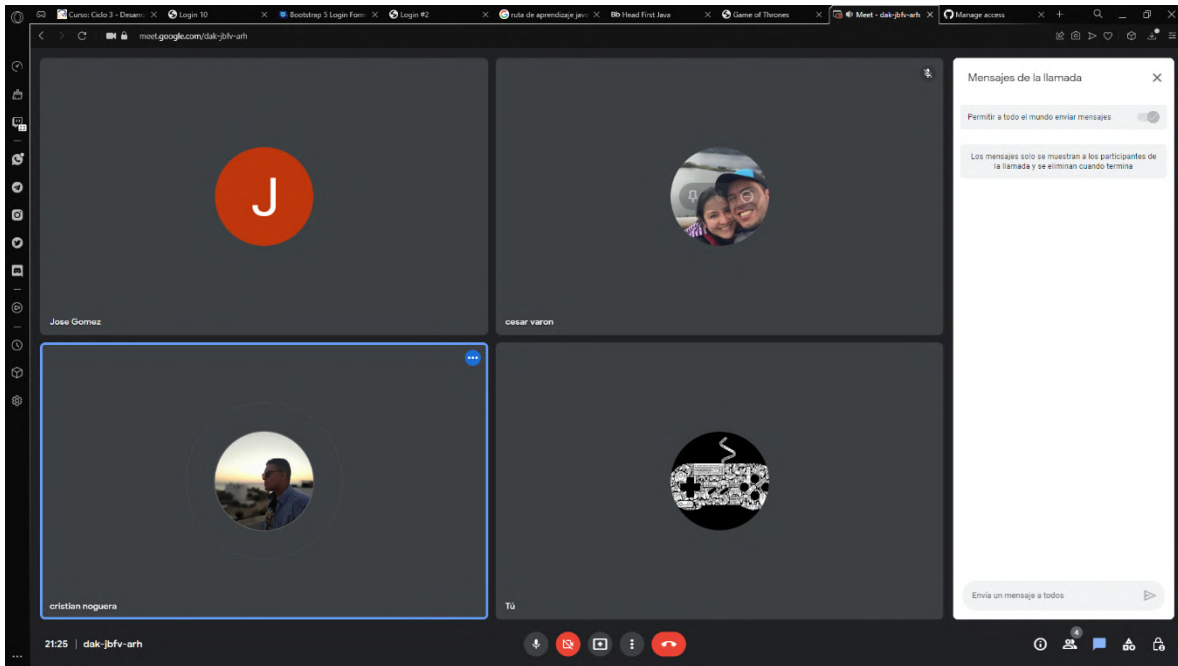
Curso: Ciclo 3 - Desarro
Login 10
Bootstrap 5 Login Form
Login #2
ruta de aprendizaje java
Head First Java
Game of Thrones
Meet - dak-jbfv-arh
Manage access

meet.google.com/dak-jbfv-arh

J

Jose Gomez

cesar varon

cristian noguera

Tú

Mensajes de la llamada

Permitir a todo el mundo enviar mensajes

Los mensajes solo se muestran a los participantes de la llamada y se eliminan cuando termina

Envía un mensaje a todos

21:25 | dak-jbfv-arh

4